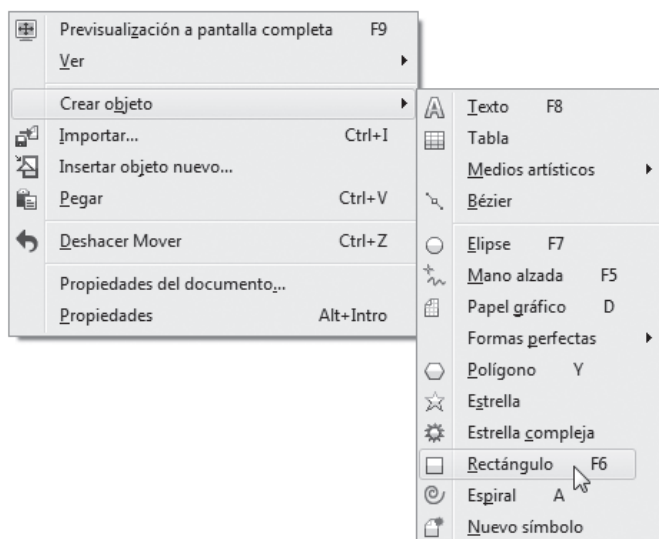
Previsualización a pantalla completa F9
Ver
Crear objeto
Importar... Ctrl+I
Insertar objeto nuevo...
Pegar Ctrl+V
Deshacer Mover Ctrl+Z
Propiedades del documento...
Propiedades Alt+Intro

Texto F8
Tabla
Medios artísticos
Bézier
Elipse F7
Mano alzada F5
Papel gráfico D
Formas perfectas
Polígono Y
Estrella
Estrella compleja
Rectángulo F6
Espiral A
Nuevo símbolo